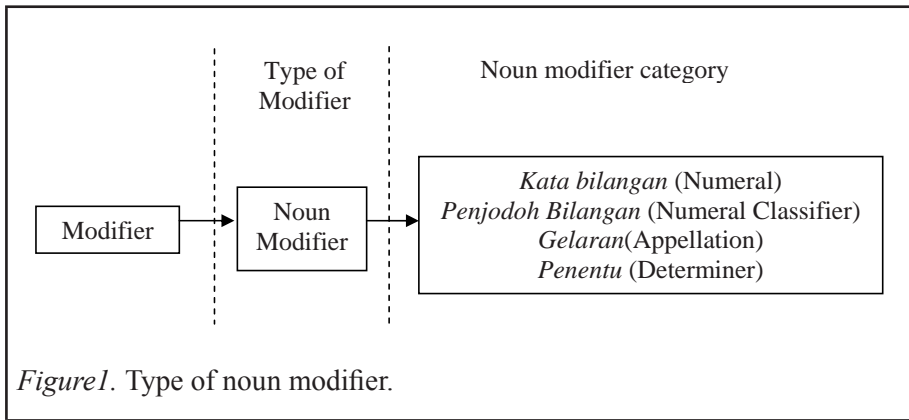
Type of Modifier

Noun modifier category

Modifier

Noun Modifier

*Kata bilangan* (Numeral)
*Penjodoh Bilangan* (Numeral Classifier)
*Gelaran*(Appellation)
*Penentu* (Determiner)

*Figure1*. Type of noun modifier.